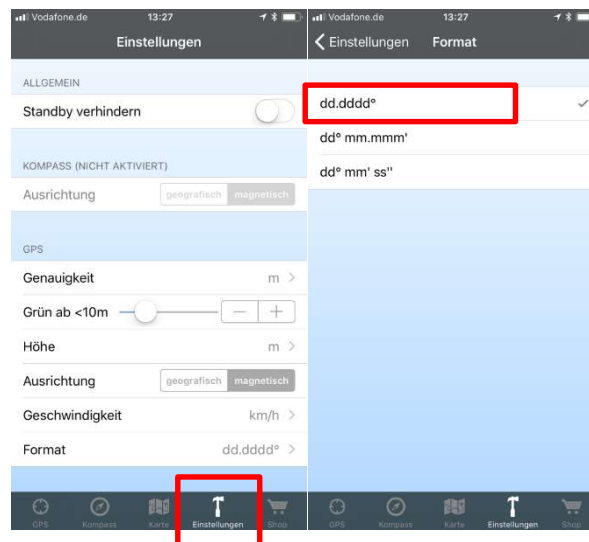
Vodafone.de 13:27

Einstellungen

ALLGEMEIN

Standby verhindern

KOMPASS (NICHT AKTIVIERT)

Ausrichtung geografisch magnetisch

GPS

Genauigkeit m >

Grün ab <10m − +

Höhe m >

Ausrichtung geografisch magnetisch

Geschwindigkeit km/h >

Format dd.dddd° >

GPS Kompass Karte Einstellungen Shop

Vodafone.de 13:27

< Einstellungen Format

dd.dddd°

dd° mm.mmm'

dd° mm' ss''

GPS Kompass Karte Einstellungen Shop